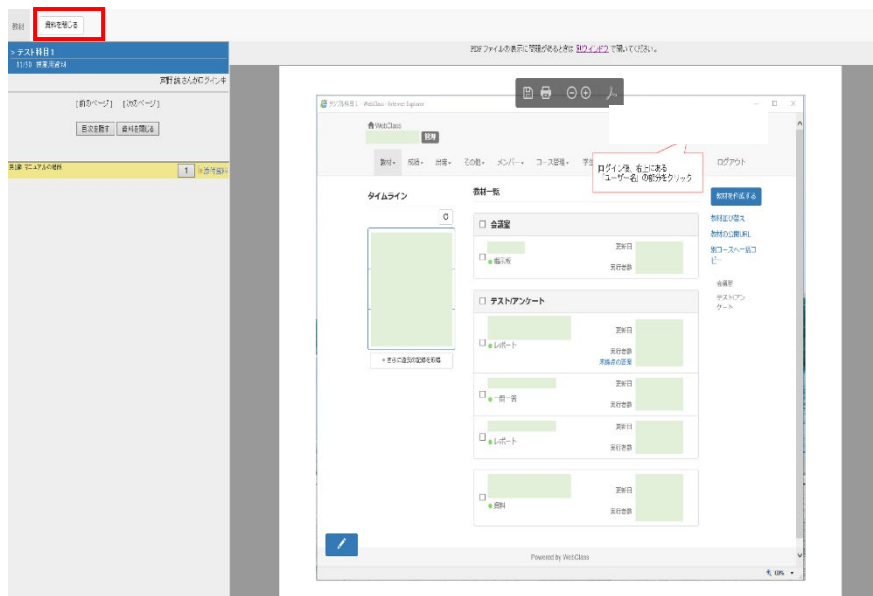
教材 資料を閉じる

> テスト科目1
11:50 授業用資料
実野講さんがログイン中

[前のページ] [次のページ]
目次を開く 資料を閉じる

実習 マニュアルの資料 1 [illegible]

PDFファイルの表示に問題があるときは 別ウィンドウ で開いてください。

テスト科目1 - WebClass - Internet Explorer

WebClass
管理

教材 成績 出席 その他 メンバー コース管理 ログアウト

ログイン後、右上にある「ユーザー名」の部分をクリック

タイムライン
教材一覧
教材を作成する
教材並び替え
教材の公開/非公開
別コースへ一括コピー

会議室
テスト/アンケート

会議室
掲示板
更新日
実行者数

テスト/アンケート
レポート
更新日
実行者数
実施済の提出
一問一答
更新日
実行者数
レポート
更新日
実行者数

資料
更新日
実行者数

+ さらに追加の記録を取得

Powered by WebClass
100%